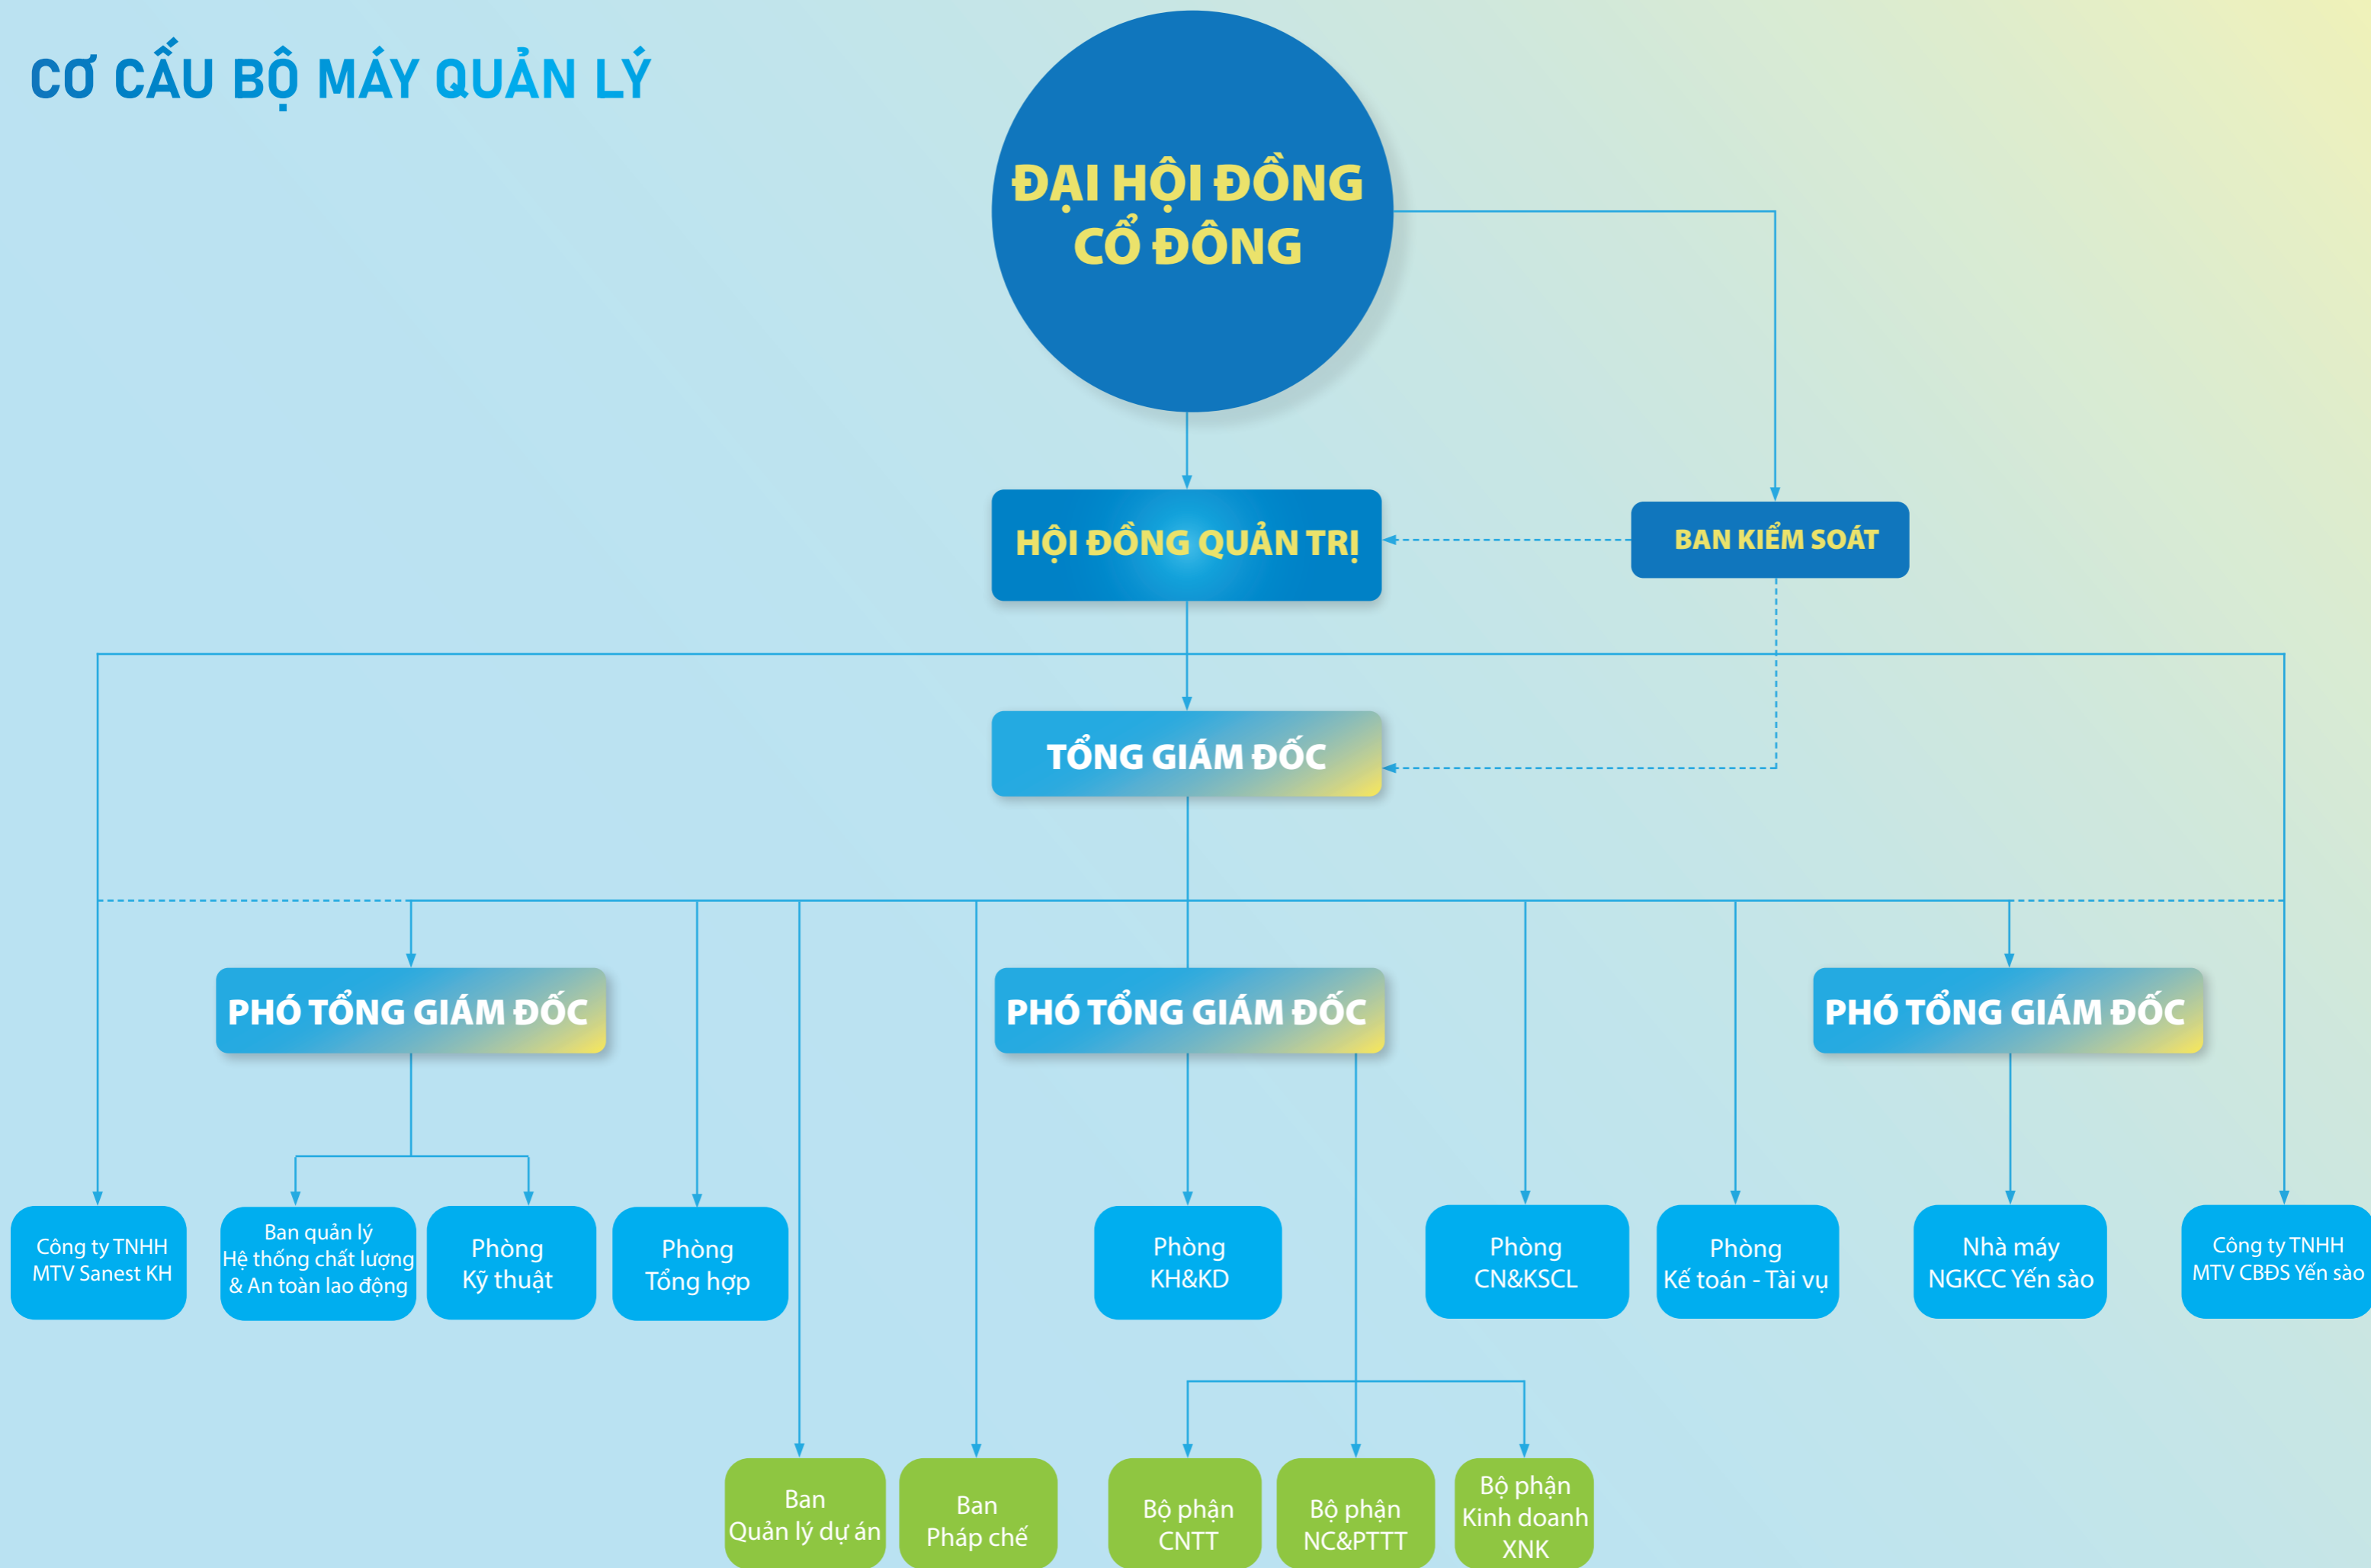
CƠ CẤU BỘ MÁY QUẢN LÝ

ĐẠI HỘI ĐỒNG CỔ ĐÔNG

HỘI ĐỒNG QUẢN TRỊ

BAN KIỂM SOÁT

TỔNG GIÁM ĐỐC

PHÓ TỔNG GIÁM ĐỐC

PHÓ TỔNG GIÁM ĐỐC

PHÓ TỔNG GIÁM ĐỐC

Công ty TNHH MTV Sanest KH

Ban quản lý Hệ thống chất lượng & An toàn lao động

Phòng Kỹ thuật

Phòng Tổng hợp

Phòng KH&KD

Phòng CN&KSCL

Phòng Kế toán - Tài vụ

Nhà máy NGKCC Yến sào

Công ty TNHH MTV CBĐS Yến sào

Ban Quản lý dự án

Ban Pháp chế

Bộ phận CNTT

Bộ phận NC&PTTT

Bộ phận Kinh doanh XNK